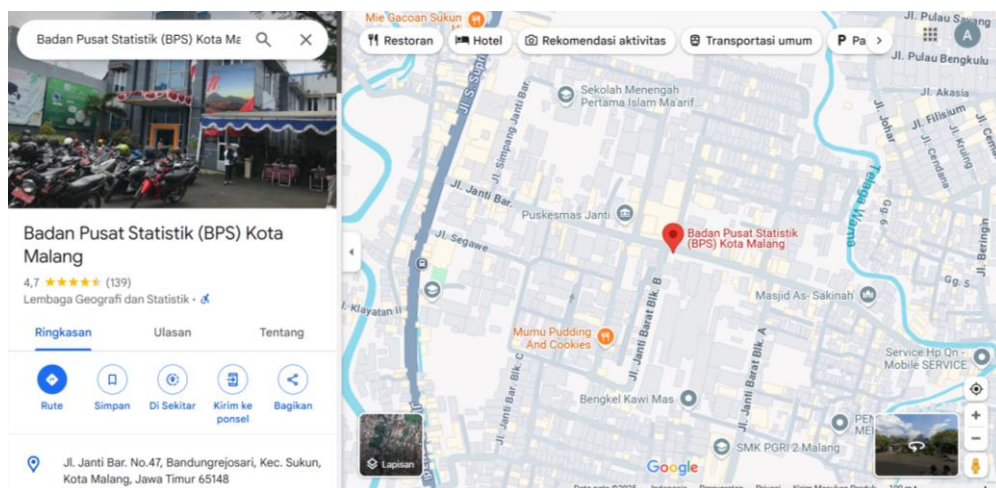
Badan Pusat Statistik (BPS) Kota Ma

Badan Pusat Statistik (BPS) Kota Malang
4,7 ★★★★★ (139)
Lembaga Geografi dan Statistik ·

Ringkasan Ulasan Tentang

Rute Simpan Di Sekitar Kirim ke ponsel Bagikan

Jl. Janti Bar. No.47, Bandungrejosari, Kec. Sukun, Kota Malang, Jawa Timur 65148

Restoran Hotel Rekomendasi aktivitas Transportasi umum P Pa

Mie Gacoan Sukun
Jl. Pulau Sayang
Jl. Pulau Bengkulu
Jl. Akasia
Jl. Filisium
Jl. Johar
Jl. Cendana
Jl. Kuing
Jl. Bering
Telaga Warna
Gg. 6
Gg. 5
Jl. S. Supriadi
Jl. Simpang Janti Bar.
Sekolah Menengah Pertama Islam Ma'arif
Jl. Janti Bar.
Puskesmas Janti
Badan Pusat Statistik (BPS) Kota Malang
Jl. Segawe
Jl. Klayatan II
Jl. Janti Barat Blk. B
Jl. Janti Bar. Blk. C
Jl. Janti Barat Blk. A
Masjid As- Sakinah
Mumu Pudding And Cookies
Bengkel Kawi Mas
SMK PGRI 2 Malang
Service Hp On - Mobile SERVICE
Lapisan
Google
A